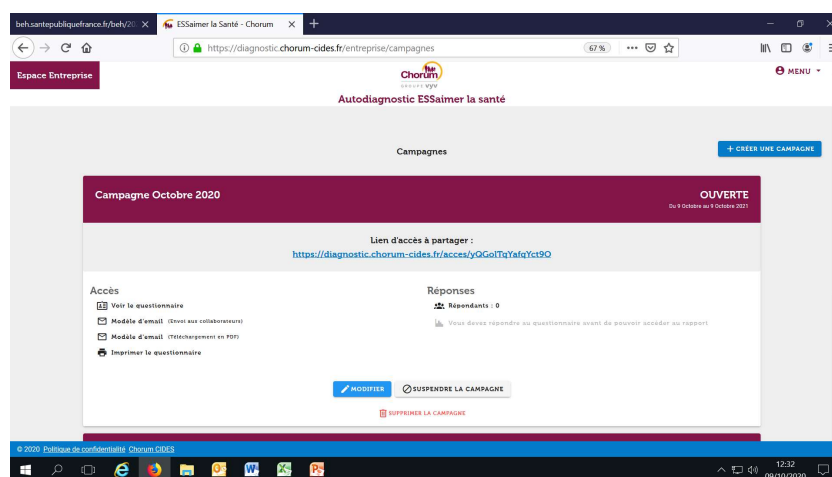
beh.santepubliquefrance.fr/beh/20 ×
ESSaimer la Santé - Chorum ×
+

https://diagnostic.chorum-cides.fr/entreprise/campagnes
67 %

Espace Entreprise

Chorum
GROUPE VYV

MENU

Autodiagnostic ESSaimer la santé

Campagnes

+ CRÉER UNE CAMPAGNE

Campagne Octobre 2020

OUVERTE
Du 9 Octobre au 9 Octobre 2021

Lien d'accès à partager :
https://diagnostic.chorum-cides.fr/acces/yQGolTqYafqYct9O

Accès
Voir le questionnaire
Modèle d'email (Envoi aux collaborateurs)
Modèle d'email (Téléchargement en PDF)
Imprimer le questionnaire

Réponses
Répondants : 0
Vous devez répondre au questionnaire avant de pouvoir accéder au rapport

MODIFIER
SUSPENDRE LA CAMPAGNE
SUPPRIMER LA CAMPAGNE

© 2020 Politique de confidentialité Chorum CIDES

12:32
09/10/2020